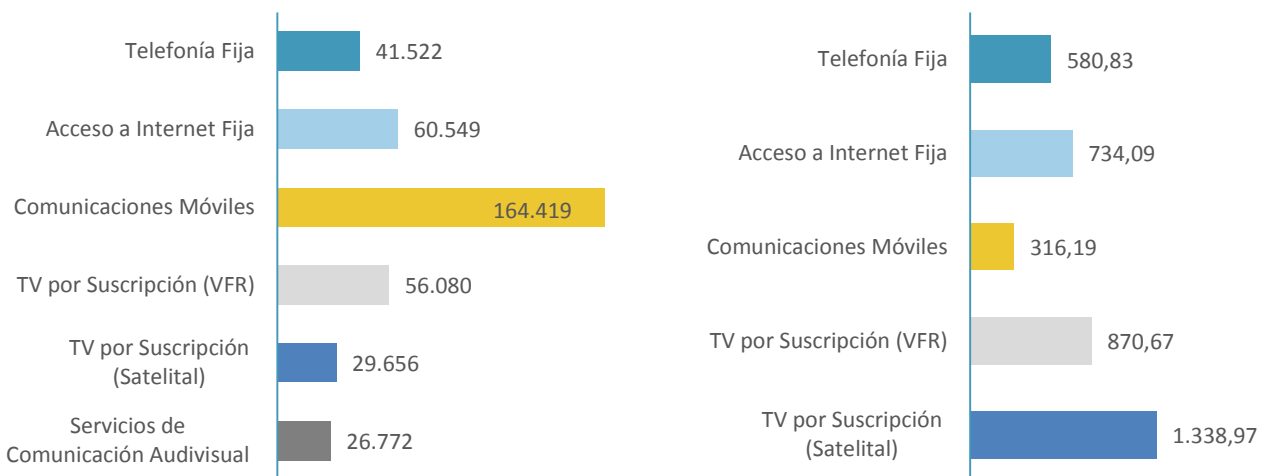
Telefonía Fija 41.522

Acceso a Internet Fija 60.549

Comunicaciones Móviles 164.419

TV por Suscripción (VFR) 56.080

TV por Suscripción (Satelital) 29.656

Servicios de Comunicación Audivisual 26.772

Telefonía Fija 580,83

Acceso a Internet Fija 734,09

Comunicaciones Móviles 316,19

TV por Suscripción (VFR) 870,67

TV por Suscripción (Satelital) 1.338,97